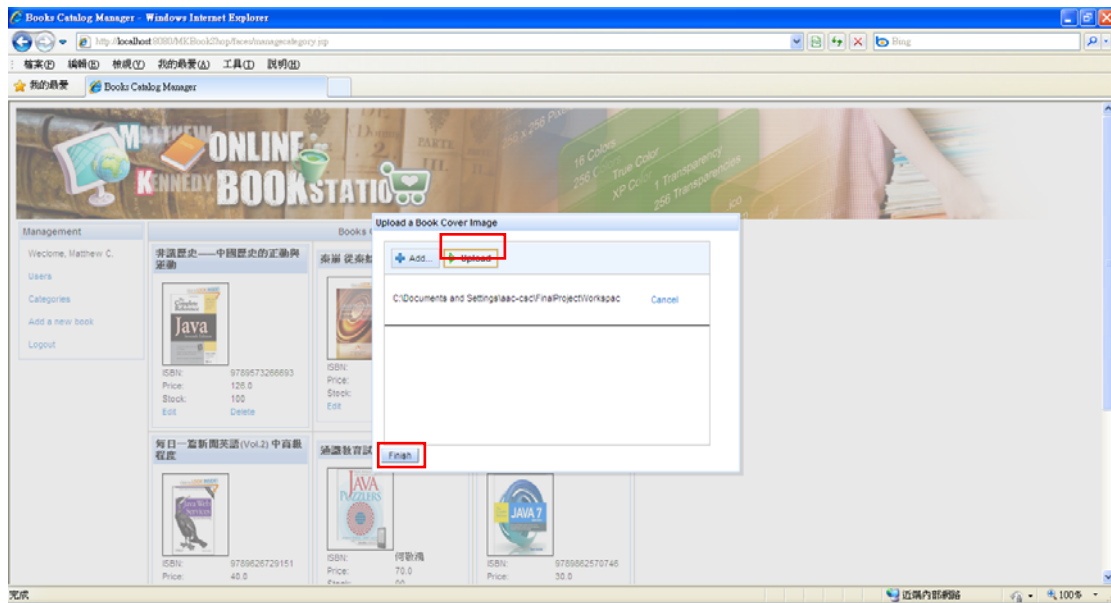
Books Catalog Manager - Windows Internet Explorer

http://localhost:8080/MKBookShop/faces/managecategory.jsp

Bing

檔案(F) 編輯(E) 檢視(V) 我的最愛(A) 工具(T) 說明(H)

我的最愛 Books Catalog Manager

MATTHEW ONLINE KENNEDY BOOKSTATION

Management

Weclome, Matthew C.

Users

Categories

Add a new book

Logout

Books C

非議歷史——中國歷史的正確與運動

Java

ISBN: 9789573266693

Price: 126.0

Stock: 100

Edit Delete

秦嶺 從秦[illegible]

ISBN:

Price:

Stock:

Edit

每日一篇新聞英語(Vol.2) 中高級程度

ISBN: 9789626729151

Price: 40.0

適誘教育試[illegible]

JAVA PUZZLERS

ISBN: 何敬鴻

Price: 70.0

JAVA 7

ISBN: 9789862570746

Price: 38.0

Upload a Book Cover Image

Add...

Upload

C:\Documents and Settings\aac-csc\FinalProject\Workspac

Cancel

Finish

完成

近端內部網路

100%